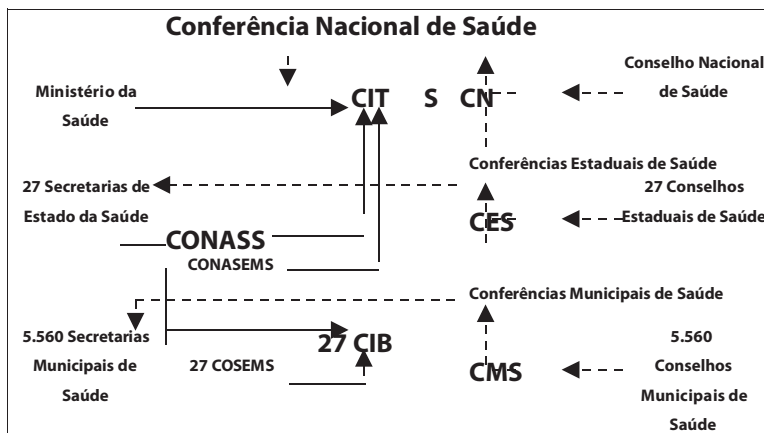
Conferência Nacional de Saúde

Ministério da Saúde

CIT S CN

Conselho Nacional de Saúde

Conferências Estaduais de Saúde

27 Secretarias de Estado da Saúde

27 Conselhos Estaduais de Saúde

CES

CONASS

CONASEMS

Conferências Municipais de Saúde

5.560 Secretarias Municipais de Saúde

27 CIB

27 COSEMS

CMS

5.560 Conselhos Municipais de Saúde